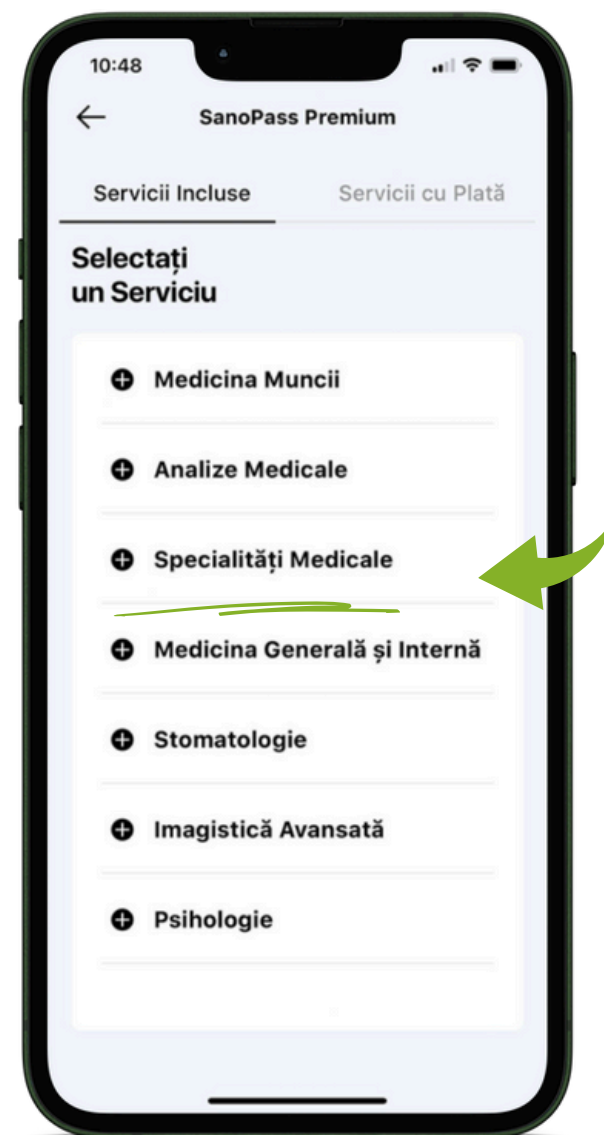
10:48

SanoPass Premium

Servicii Incluse

Servicii cu Plată

Selectați
un Serviciu

Medicina Muncii

Analize Medicale

Specialități Medicale

Medicina Generală și Internă

Stomatologie

Imagistică Avansată

Psihologie